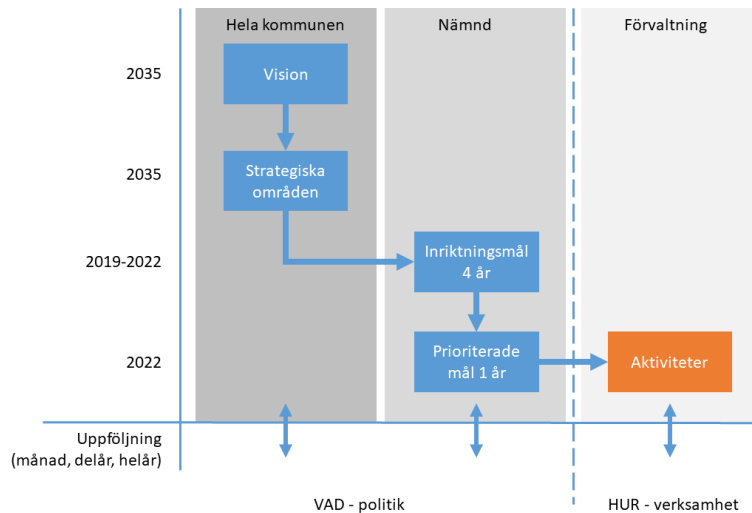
Hela kommunen

Nämnd

Förvaltning

2035

Vision

2035

Strategiska områden

2019-2022

Inriktningsmål 4 år

2022

Prioriterade mål 1 år

Aktiviteter

Uppföljning (månad, delår, helår)

VAD - politik

HUR - verksamhet